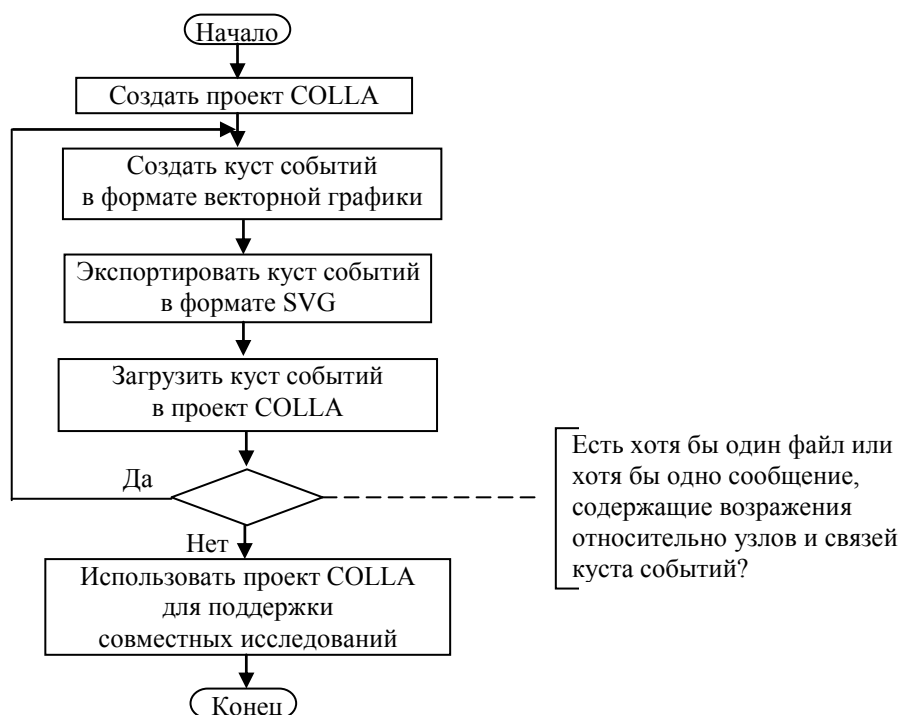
Начало

Создать проект COLLA

Создать куст событий в формате векторной графики

Экспортировать куст событий в формате SVG

Загрузить куст событий в проект COLLA

Да

Есть хотя бы один файл или хотя бы одно сообщение, содержащие возражения относительно узлов и связей куста событий?

Нет

Использовать проект COLLA для поддержки совместных исследований

Конец